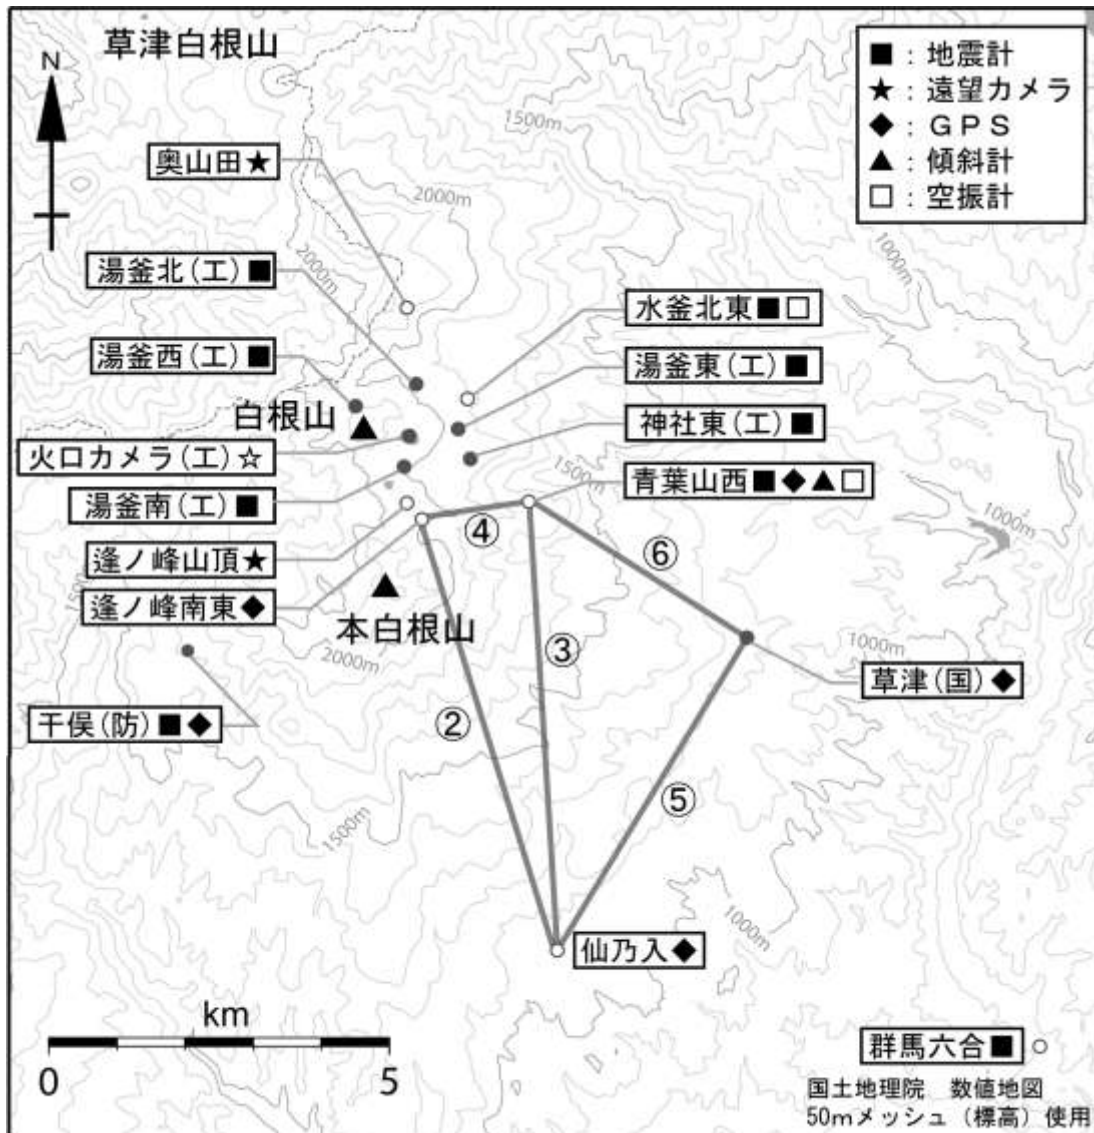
草津白根山

N

■：地震計
★：遠望カメラ
◆：GPS
▲：傾斜計
□：空振計

1500m
2000m
2000m
1000m

奥山田★
湯釜北（工）■
湯釜西（工）■
白根山
火口カメラ（工）☆
湯釜南（工）■
逢ノ峰山頂★
逢ノ峰南東◆
本白根山
干俣（防）■◆

水釜北東■□
湯釜東（工）■
神社東（工）■
青葉山西■◆▲□
1500m
1000m

④
⑥
③
②
⑤

1000m
草津（国）◆
2000m
1500m
1000m
仙乃入◆

km
0
5

群馬六合■

国土地理院　数値地図
50mメッシュ（標高）使用